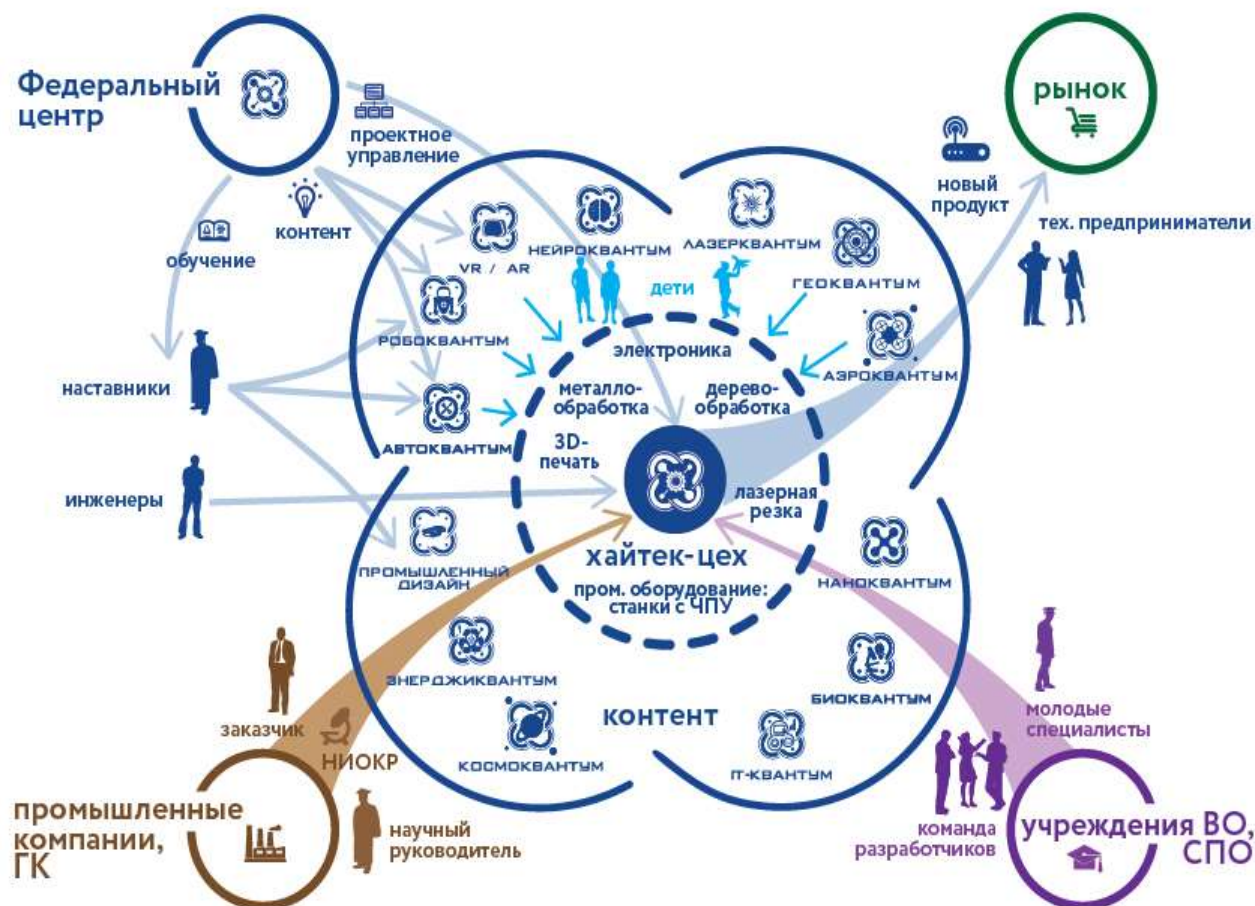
Федеральный центр

проектное управление

контент

обучение

рынок

новый продукт

тех. предприниматели

VR / AR

НЕЙРОКВАНТУМ

ЛАЗЕРКВАНТУМ

ГЕОКВАНТУМ

дети

РОБОКВАНТУМ

электроника

АЭРОКВАНТУМ

наставники

металлообработка

деревообработка

АВТОКВАНТУМ

3D-печать

инженеры

лазерная резка

ПРОМЫШЛЕННЫЙ ДИЗАЙН

хайтек-цех

пром. оборудование: станки с ЧПУ

НАНОКВАНТУМ

ЭНЕРДЖИКВАНТУМ

БИОКВАНТУМ

контент

заказчик

НИОКР

КОСМОКВАНТУМ

IT-КВАНТУМ

молодые специалисты

промышленные компании, ГК

научный руководитель

команда разработчиков

учреждения ВО, СПО